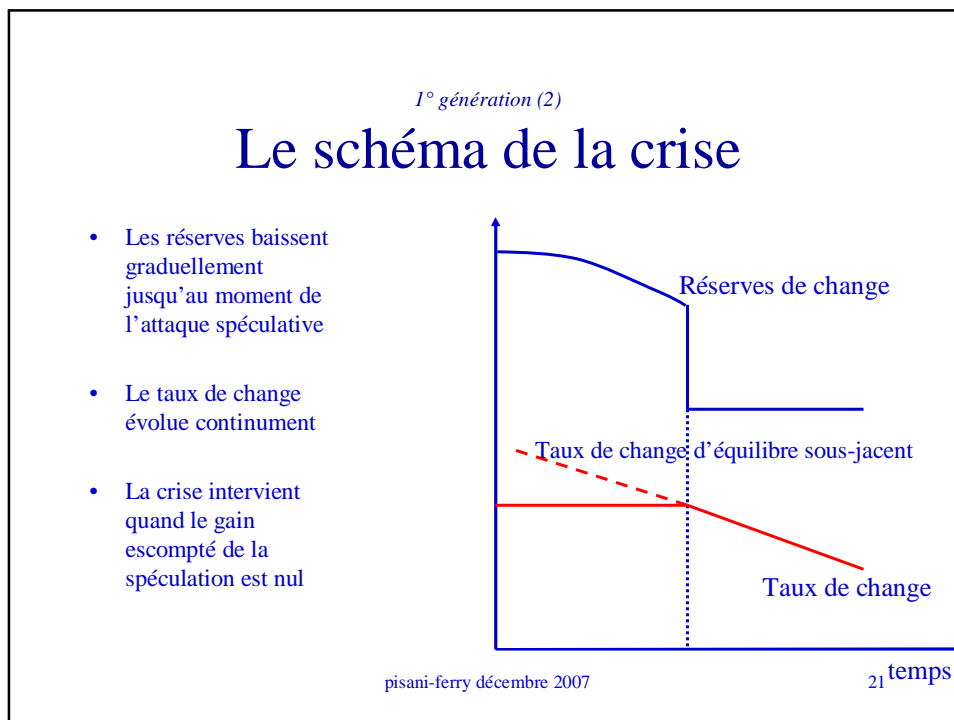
1° génération (2)

Le schéma de la crise

• Les réserves baissent graduellement jusqu'au moment de l'attaque spéculative

• Le taux de change évolue continument

• La crise intervient quand le gain escompté de la spéculation est nul

Réserves de change

Taux de change d'équilibre sous-jacent

Taux de change

temps

pisani-ferry décembre 2007

21